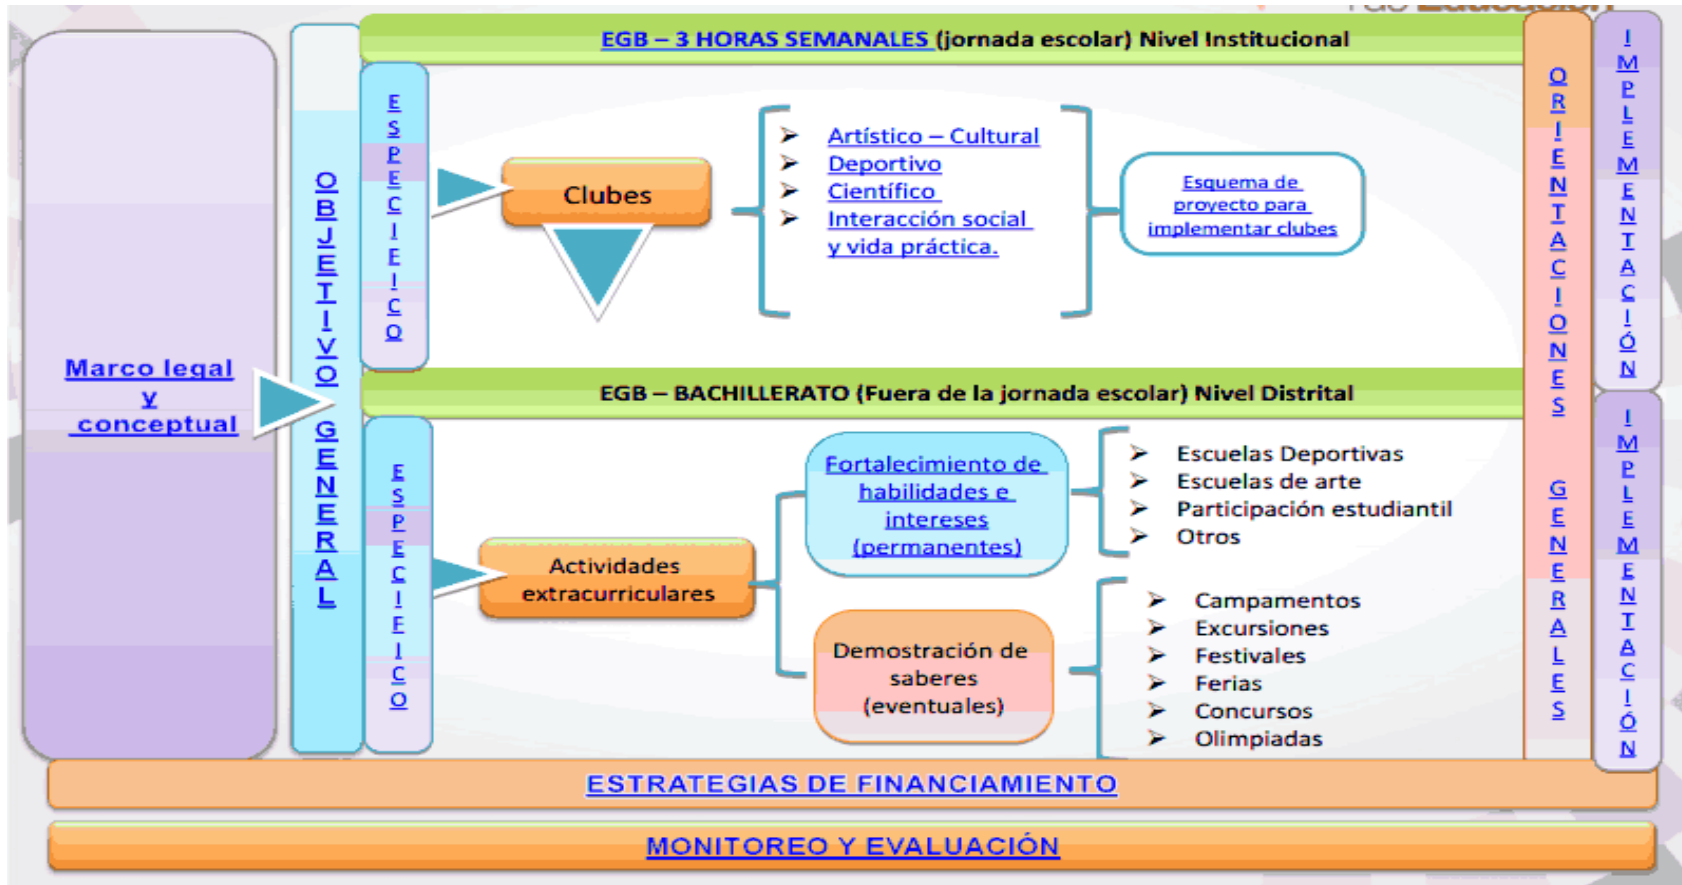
EGB – 3 HORAS SEMANALES (jornada escolar) Nivel Institucional

Marco legal y conceptual

OBJETIVO GENERAL

ESPECIFICO

Clubes

➤ Artístico – Cultural
➤ Deportivo
➤ Científico
➤ Interacción social y vida práctica.

Esquema de proyecto para implementar clubes

EGB – BACHILLERATO (Fuera de la jornada escolar) Nivel Distrital

ESPECIFICO

Actividades extracurriculares

Fortalecimiento de habilidades e intereses (permanentes)

➤ Escuelas Deportivas
➤ Escuelas de arte
➤ Participación estudiantil
➤ Otros

Demostración de saberes (eventuales)

➤ Campamentos
➤ Excursiones
➤ Festivales
➤ Ferias
➤ Concursos
➤ Olimpiadas

ORIENTACIONES GENERALES

IMPLEMENTACIÓN

IMPLEMENTACIÓN

ESTRATEGIAS DE FINANCIAMIENTO

MONITOREO Y EVALUACIÓN